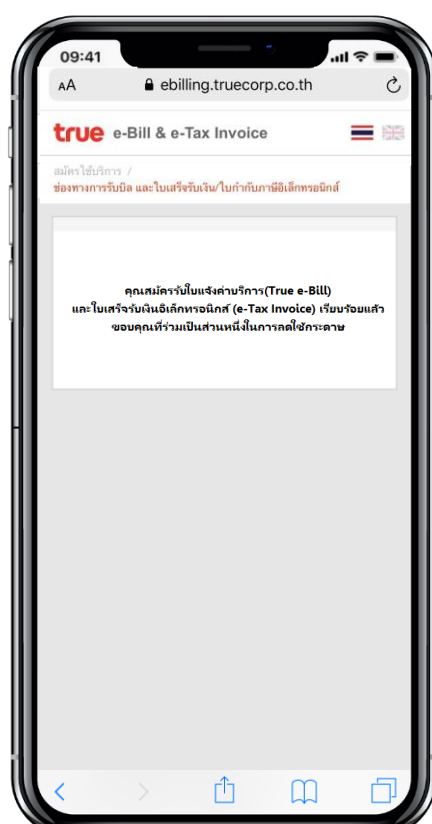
09:41

AA ebilling.truecorp.co.th

true e-Bill & e-Tax Invoice

สมัครใช้บริการ /
ช่องทางการรับบิล และใบเสร็จรับเงิน/ใบกำกับภาษีอิเล็กทรอนิกส์

คุณสมัครรับใบแจ้งค่าบริการ(True e-Bill)
และใบเสร็จรับเงินอิเล็กทรอนิกส์ (e-Tax Invoice) เรียบร้อยแล้ว
ขอบคุณที่ร่วมเป็นส่วนหนึ่งในการลดใช้กระดาษ